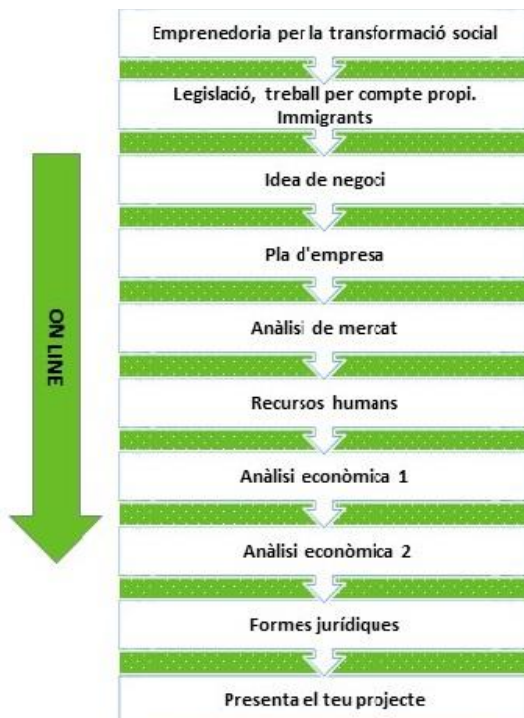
ON LINE

Emprenedoria per la transformació social

Legislació, treball per compte propi. Immigrants

Idea de negoci

Pla d'empresa

Anàlisi de mercat

Recursos humans

Anàlisi econòmica 1

Anàlisi econòmica 2

Formes jurídiques

Presenta el teu projecte